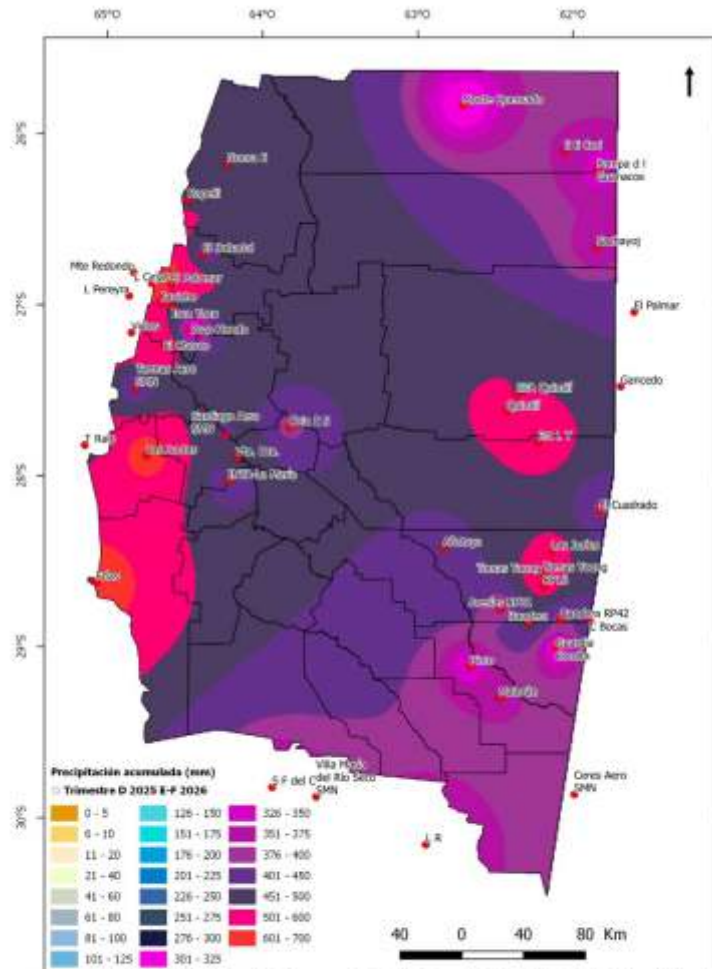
65°O
64°O
63°O
62°O

26°S
27°S
28°S
29°S
30°S

Monte Quemado
El Caburé
Pampa d l Guanacos
Sachayoj
Nueva E
Rapelli
El Bobadal
Mte Redondo
L Cejas
El Palomar
L Pereyra
Tacanas
Cruz Vieja
Pozo Hondo
El Charco
Tucuman Aero SMN
El Palmar
Campo Gallo
Quimilí
Santiago Aero SMN
Otumpa
Termas
La Banda
E Lassalle
Fra. Ba.
T Ralf
Tirre
El Cuadrado
Añatuya
Los Juríes
Bandera
Herrera
Nueva Esperanza
Bandera RP42
C Bocas
Selva
Malbrán
Villa Ojo de Agua
Villa Atamisqui
S F del C
Villa Maria del Rio Seco SMN
Ceres Aero SMN
L R

Precipitación acumulada (mm)
Trimestre D 2025 E-F 2026
0 - 5
6 - 10
11 - 20
21 - 40
41 - 60
61 - 80
81 - 100
101 - 125
126 - 150
151 - 175
176 - 200
201 - 225
226 - 250
251 - 275
276 - 300
301 - 325
326 - 350
351 - 375
376 - 400
401 - 450
451 - 500
501 - 600
601 - 700

40 0 40 80 Km